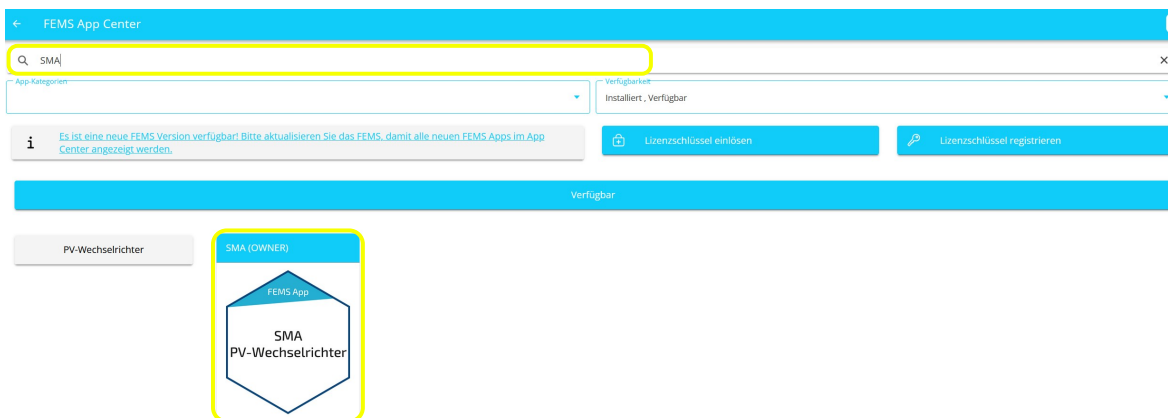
FEMS App Center

SMA

App-Kategorien

Verfügbarkeit
Installiert , Verfügbar

Es ist eine neue FEMS Version verfügbar! Bitte aktualisieren Sie das FEMS, damit alle neuen FEMS Apps im App Center angezeigt werden.

Lizenzschlüssel einlösen

Lizenzschlüssel registrieren

Verfügbar

PV-Wechselrichter

SMA (OWNER)

FEMS App

SMA
PV-Wechselrichter